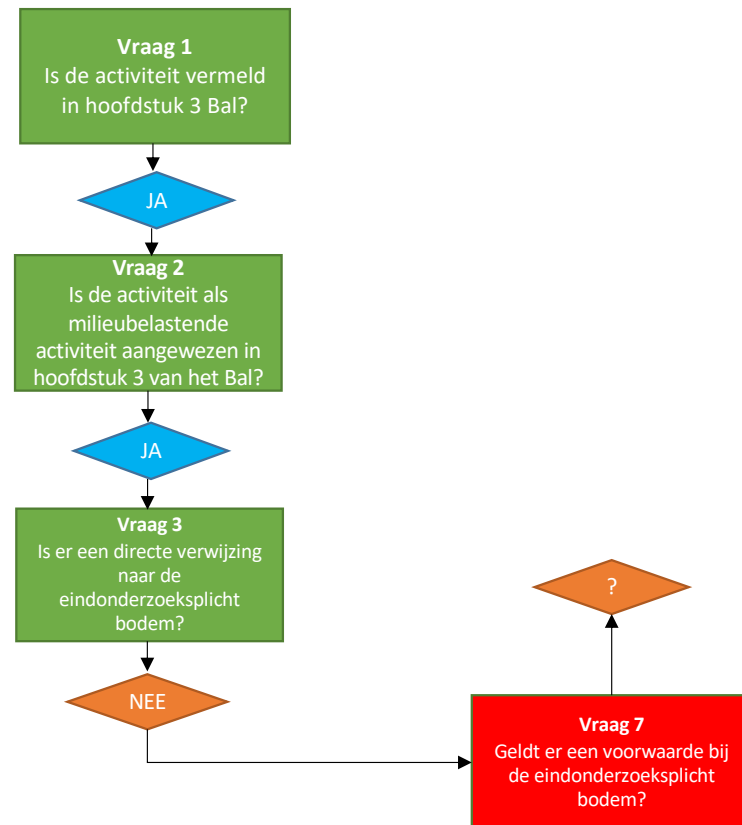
**Vraag 1**
Is de activiteit vermeld in hoofdstuk 3 Bal?

JA

**Vraag 2**
Is de activiteit als milieubelastende activiteit aangewezen in hoofdstuk 3 van het Bal?

JA

**Vraag 3**
Is er een directe verwijzing naar de eindonderzoeksplicht bodem?

NEE

**Vraag 7**
Geldt er een voorwaarde bij de eindonderzoeksplicht bodem?

?